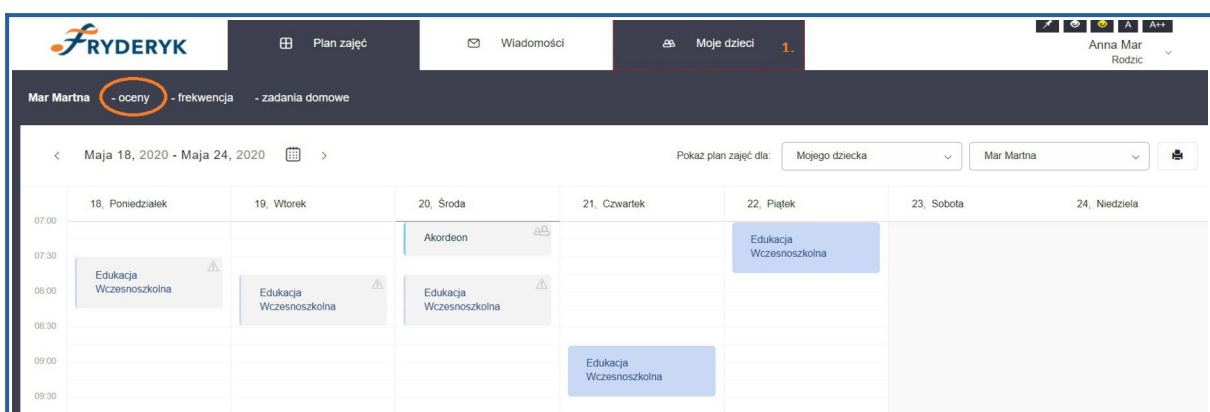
FRYDERYK

Plan zajęć

Wiadomości

Moje dzieci 1.

A A++

Anna Mar
Rodzic

Mar Martna - oceny - frekwencja - zadania domowe

Maja 18, 2020 - Maja 24, 2020

Pokaż plan zajęć dla: Mojego dziecka Mar Martna

| | 18, Poniedziałek | 19, Wtorek | 20, Środa | 21, Czwartek | 22, Piątek | 23, Sobota | 24, Niedziela |
|---|---|---|---|---|---|---|---|
| 07:00 | | | Akordeon | | Edukacja Wczesnoszkolna | | |
| 07:30 | Edukacja Wczesnoszkolna | | | | | | |
| 08:00 | | Edukacja Wczesnoszkolna | Edukacja Wczesnoszkolna | | | | |
| 08:30 | | | | | | | |
| 09:00 | | | | Edukacja Wczesnoszkolna | | | |
| 09:30 | | | | | | | |